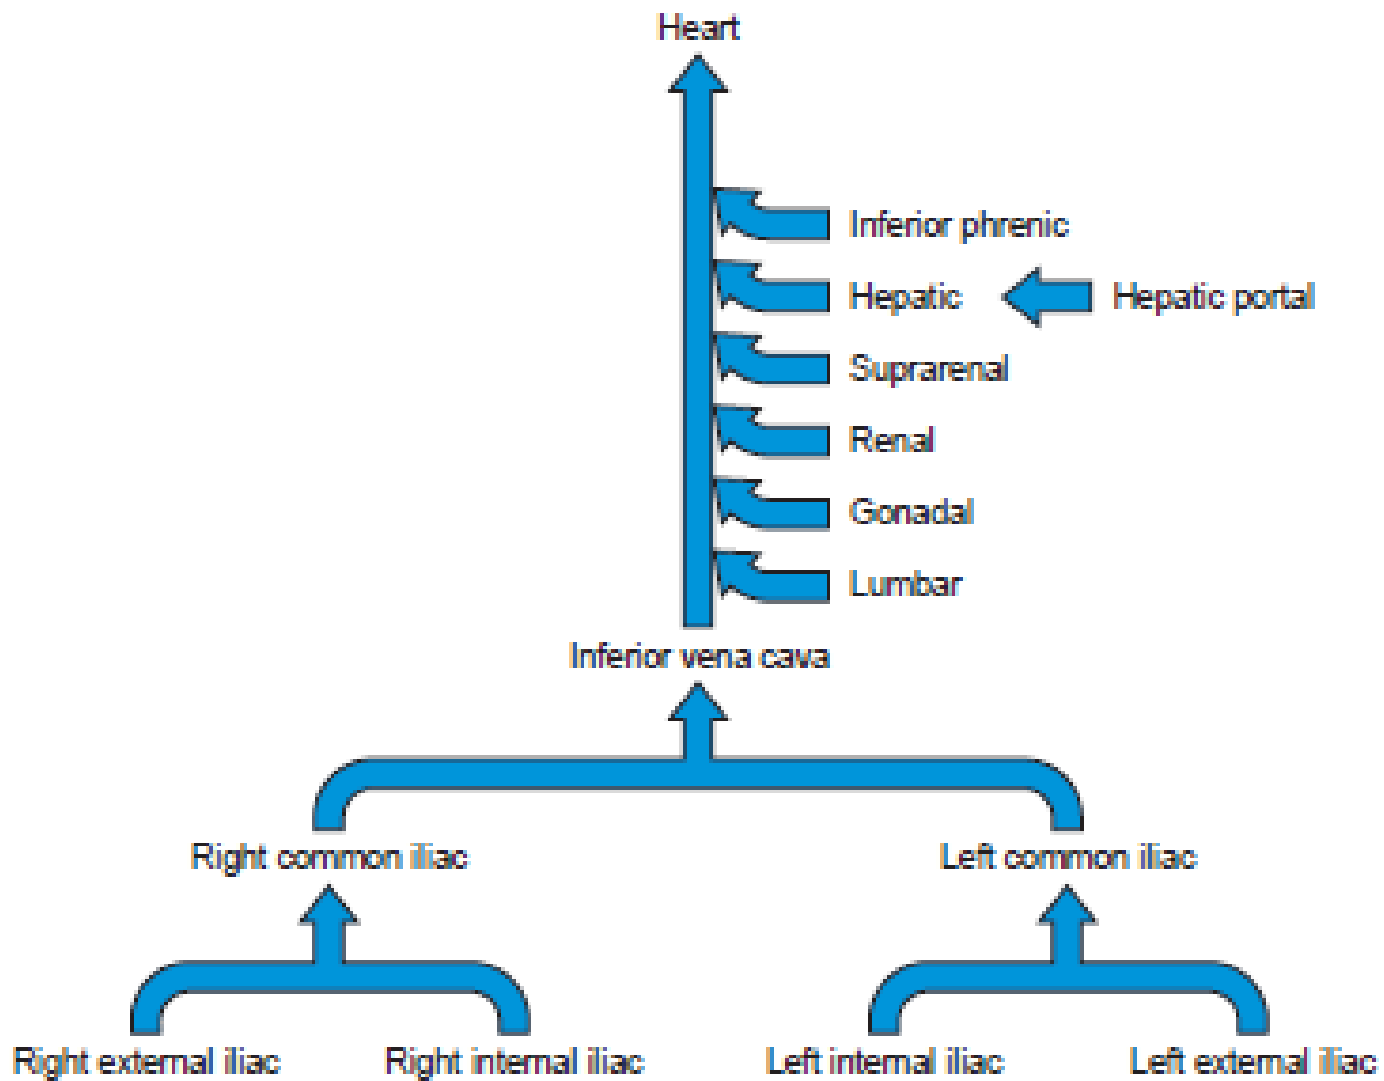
Heart

Inferior phrenic

Hepatic

Hepatic portal

Suprarenal

Renal

Gonadal

Lumbar

Inferior vena cava

Right common iliac

Left common iliac

Right external iliac

Right internal iliac

Left internal iliac

Left external iliac